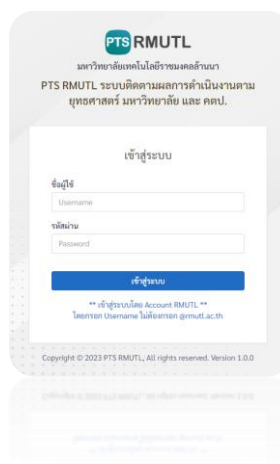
PTS RMUTL

มหาวิทยาลัยเทคโนโลยีราชมงคลล้านนา

PTS RMUTL ระบบติดตามผลการดำเนินงานตามยุทธศาสตร์ มหาวิทยาลัย และ คดป.

เข้าสู่ระบบ

ชื่อผู้ใช้

Username

รหัสผ่าน

Password

เข้าสู่ระบบ

** เข้าสู่ระบบโดย Account RMUTL **
โดยกรอก Username ไม่ต้องกรอก @rmutl.ac.th

Copyright © 2023 PTS RMUTL, All rights reserved. Version 1.0.0